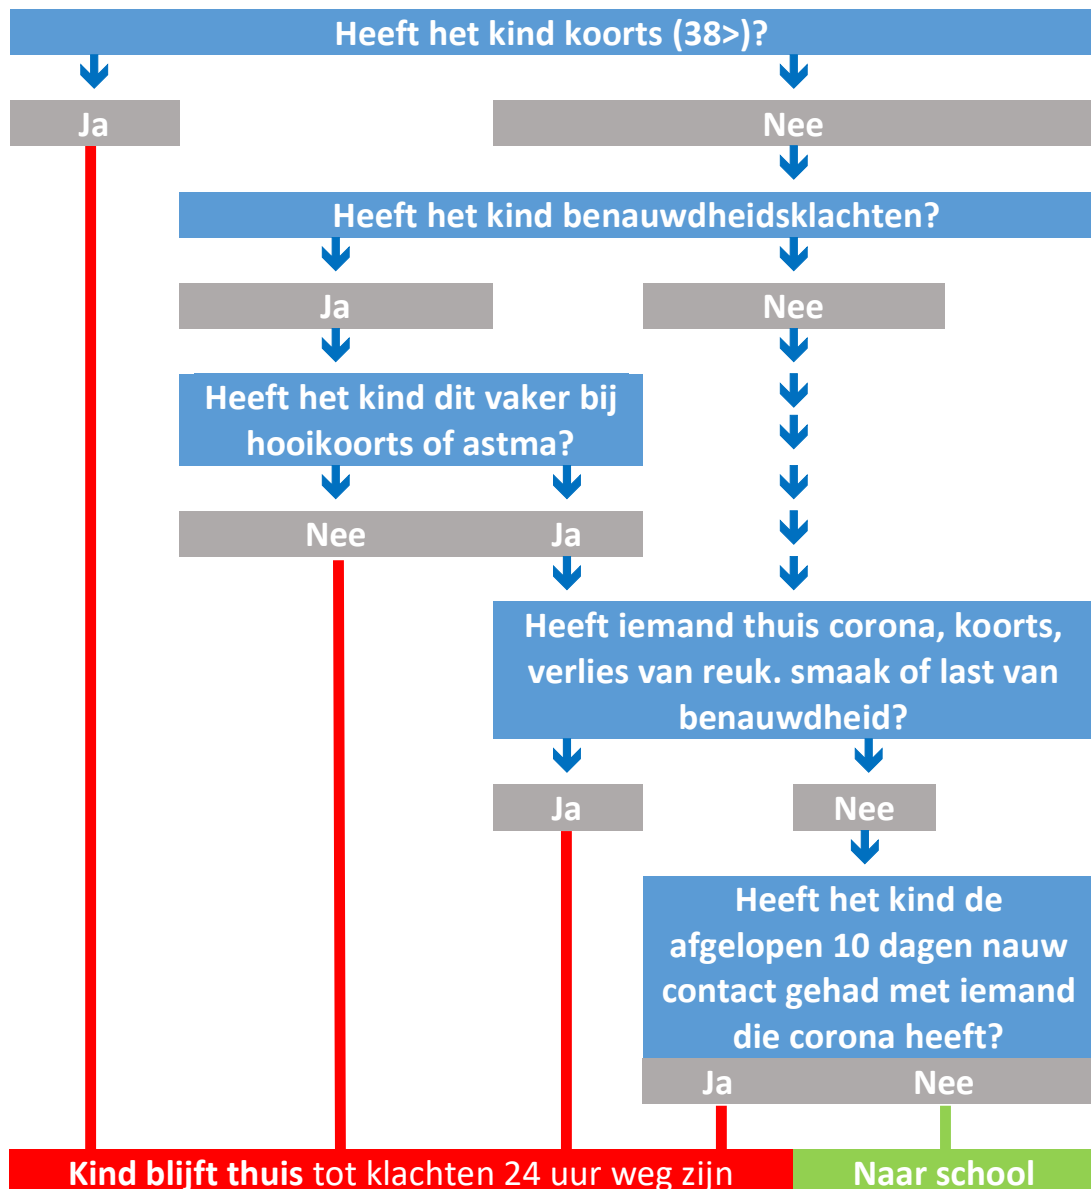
Heeft het kind koorts (38>)?

Ja

Nee

Heeft het kind benauwdheidsklachten?

Ja

Nee

Heeft het kind dit vaker bij hooikoorts of astma?

Nee

Ja

Heeft iemand thuis corona, koorts, verlies van reuk. smaak of last van benauwdheid?

Ja

Nee

Heeft het kind de afgelopen 10 dagen nauw contact gehad met iemand die corona heeft?

Ja

Nee

Kind blijft thuis tot klachten 24 uur weg zijn

Naar school